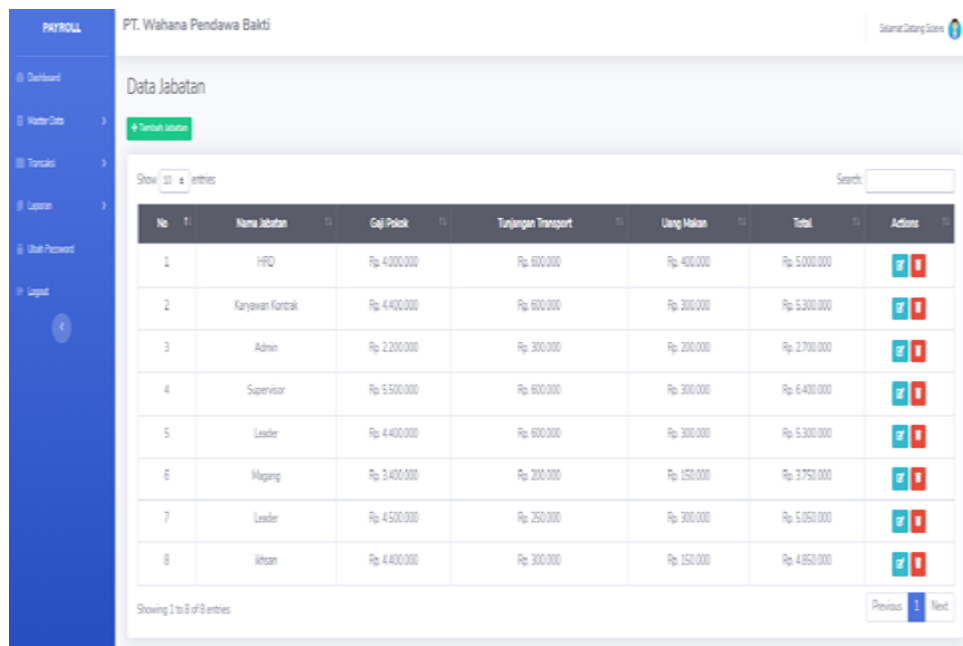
PAYROLL

Dashboard

Master Data

Transaksi

Laporan

Ubah Password

Logout

PT. Wahana Pendawa Bakti

Selamat Datang Steve

Data Jabatan

+ Tambah Jabatan

Show 10 entries

Search:

| No | Nama Jabatan | Gaji Pokok | Tunjangan Transport | Uang Makan | Total | Actions |
|---|---|---|---|---|---|---|
| 1 | HRD | Rp. 4.000.000 | Rp. 600.000 | Rp. 400.000 | Rp. 5.000.000 | |
| 2 | Karyawan Kontrak | Rp. 4.400.000 | Rp. 600.000 | Rp. 300.000 | Rp. 5.300.000 | |
| 3 | Admin | Rp. 2.200.000 | Rp. 300.000 | Rp. 200.000 | Rp. 2.700.000 | |
| 4 | Supervisor | Rp. 5.500.000 | Rp. 600.000 | Rp. 300.000 | Rp. 6.400.000 | |
| 5 | Leader | Rp. 4.400.000 | Rp. 600.000 | Rp. 300.000 | Rp. 5.300.000 | |
| 6 | Magang | Rp. 3.400.000 | Rp. 200.000 | Rp. 150.000 | Rp. 3.750.000 | |
| 7 | Leader | Rp. 4.500.000 | Rp. 250.000 | Rp. 300.000 | Rp. 5.050.000 | |
| 8 | ikhsan | Rp. 4.400.000 | Rp. 300.000 | Rp. 150.000 | Rp. 4.850.000 | |

Showing 1 to 8 of 8 entries

Previous 1 Next